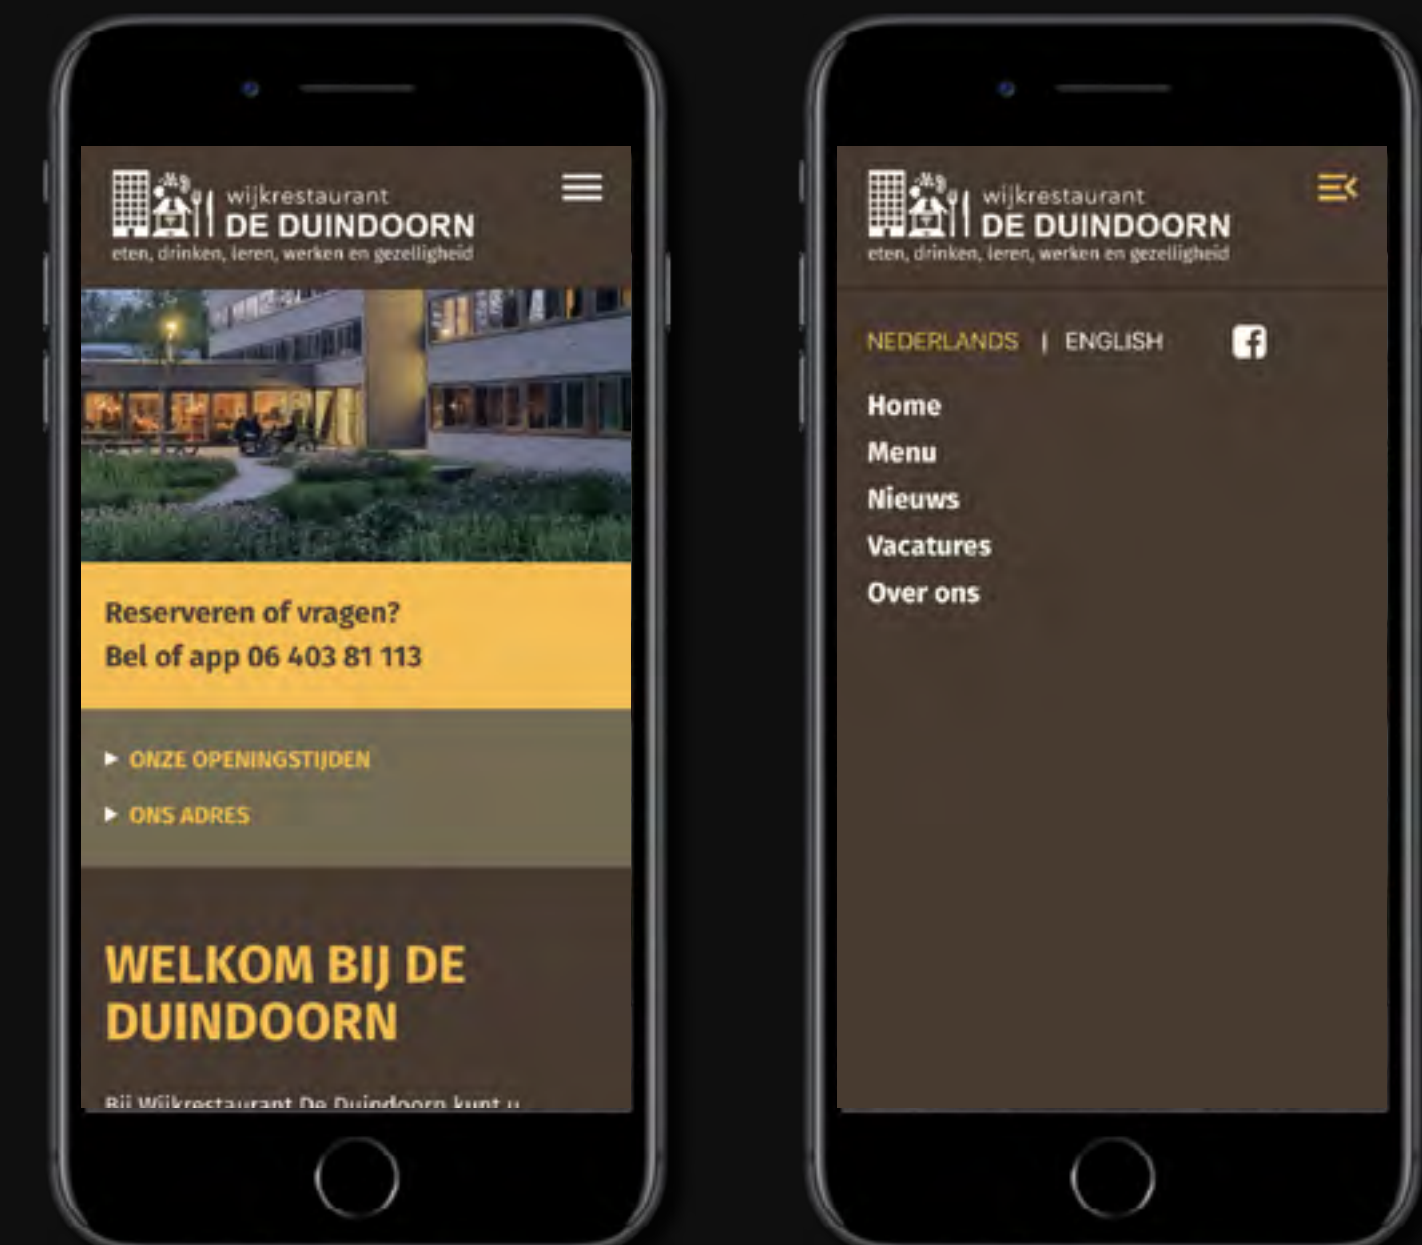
wijkrestaurant
DE DUINDOORN
eten, drinken, leren, werken en gezelligheid

Reserveren of vragen?
Bel of app 06 403 81 113

▶ ONZE OPENINGSTIJDEN

▶ ONS ADRES

WELKOM BIJ DE DUINDOORN

Bij Wijkrestaurant De Duindoorn kunt u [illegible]

wijkrestaurant
DE DUINDOORN
eten, drinken, leren, werken en gezelligheid

NEDERLANDS | ENGLISH

Home
Menu
Nieuws
Vacatures
Over ons